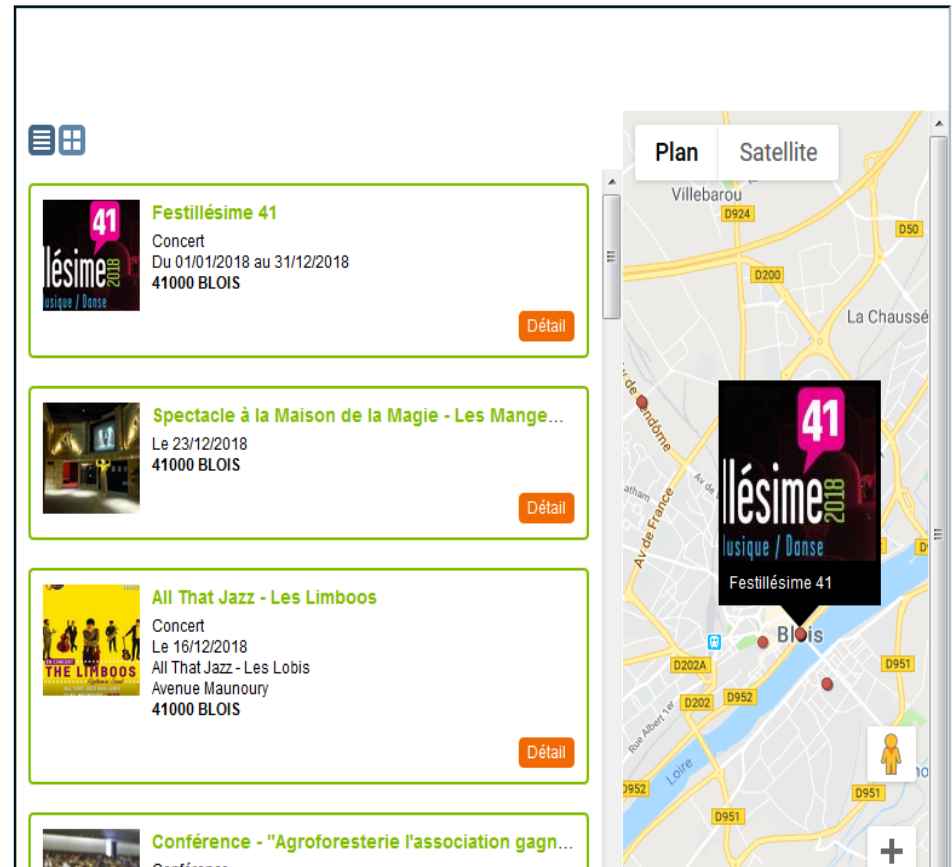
41
llésime 2018
usique / Danse

Festillésime 41

Concert
Du 01/01/2018 au 31/12/2018
41000 BLOIS

Détail

Spectacle à la Maison de la Magie - Les Mange...

Le 23/12/2018
41000 BLOIS

Détail

THE LIMBOOS

All That Jazz - Les Limboos

Concert
Le 16/12/2018
All That Jazz - Les Lobis
Avenue Maunoury
41000 BLOIS

Détail

Conférence - "Agroforesterie l'association gagn...

Plan
Satellite

Villebarou
D924
D50
D200
La Chaussé
Av de Vendôme
Av de France
41
llésime 2018
usique / Danse
Festillésime 41
Blois
D202A
D202
D952
D951
Loire
Rue Albert 1er
D952
D951
D951
+